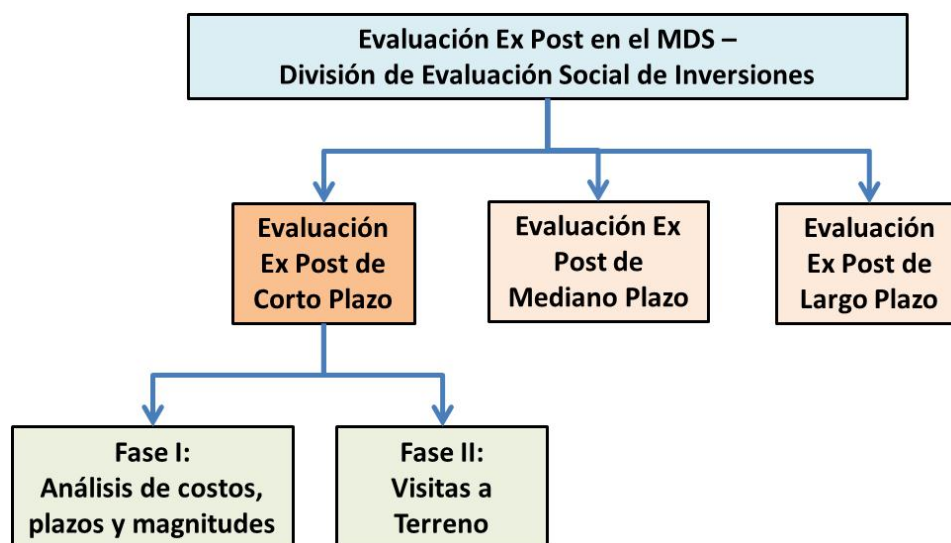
Evaluación Ex Post en el MDS – División de Evaluación Social de Inversiones

Evaluación Ex Post de Corto Plazo

Evaluación Ex Post de Mediano Plazo

Evaluación Ex Post de Largo Plazo

Fase I: Análisis de costos, plazos y magnitudes

Fase II: Visitas a Terreno